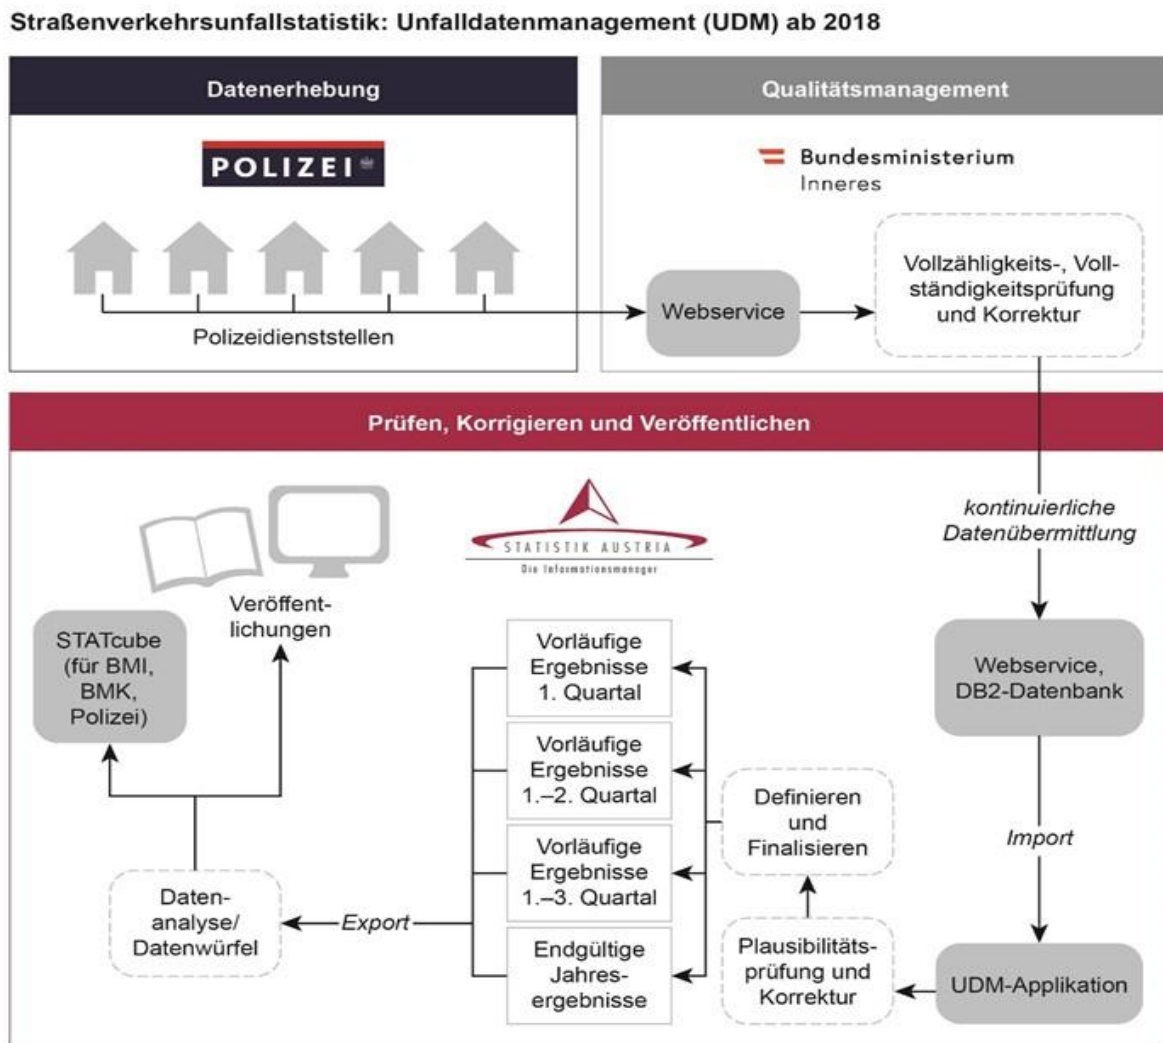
Straßenverkehrsunfallstatistik: Unfalldatenmanagement (UDM) ab 2018

Datenerhebung

POLIZEI

Polizeidienststellen

Qualitätsmanagement

Bundesministerium Inneres

Webservice

Vollzähligkeits-, Vollständigkeitsprüfung und Korrektur

Prüfen, Korrigieren und Veröffentlichen

STATISTIK AUSTRIA
Die Informationsmanager

kontinuierliche Datenübermittlung

STATcube (für BMI, BMK, Polizei)

Veröffentlichungen

Vorläufige Ergebnisse 1. Quartal

Vorläufige Ergebnisse 1.–2. Quartal

Vorläufige Ergebnisse 1.–3. Quartal

Endgültige Jahresergebnisse

Webservice, DB2-Datenbank

Import

Definieren und Finalisieren

Daten-analyse/ Datenwürfel

Export

Plausibilitätsprüfung und Korrektur

UDM-Applikation